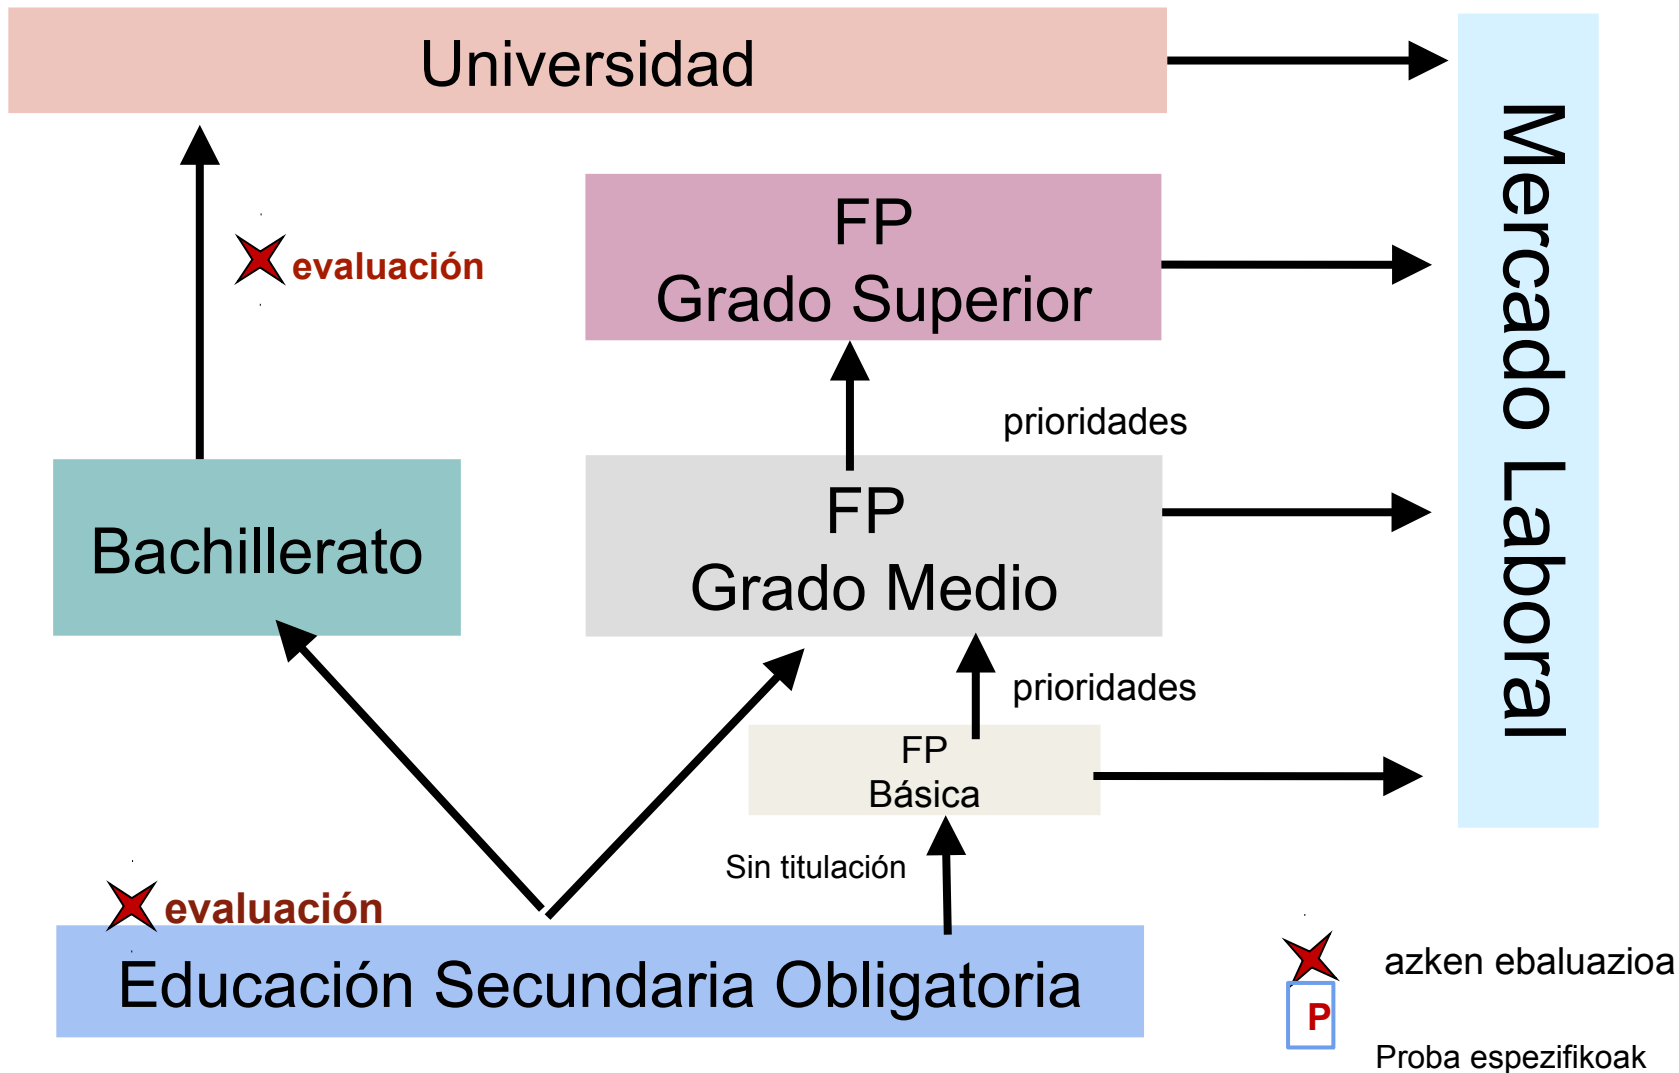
Universidad

Mercado Laboral

evaluación

FP
Grado Superior

prioridades

Bachillerato

FP
Grado Medio

prioridades

FP
Básica

Sin titulación

evaluación

Educación Secundaria Obligatoria

azken ebaluazioa

P

Proba espezifikoak